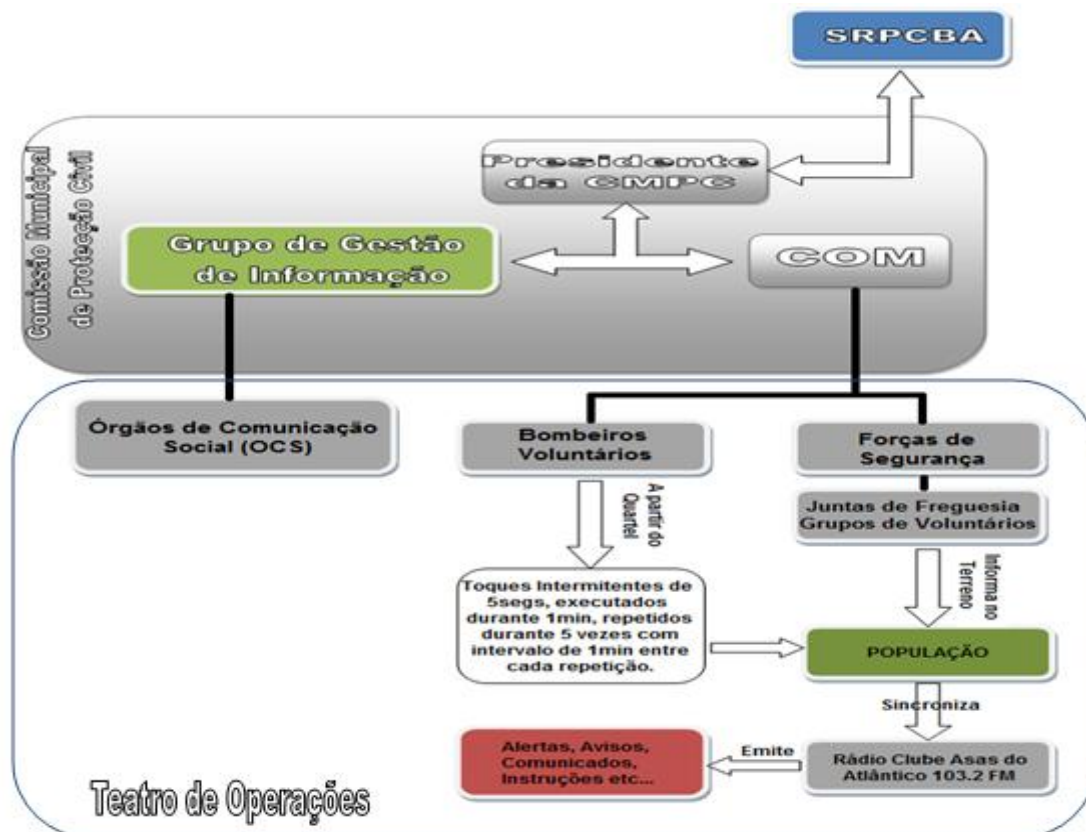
SRPCBA

Comissão Municipal de Protecção Civil

Presidente da CMPC

Grupo de Gestão de Informação

COM

Órgãos de Comunicação Social (OCS)

Bombeiros Voluntários

Forças de Segurança

Juntas de Freguesia Grupos de Voluntários

A partir do Quartel

Informa no Terreno

Toques Intermitentes de 5segs, executados durante 1min, repetidos durante 5 vezes com intervalo de 1min entre cada repetição.

POPULAÇÃO

Sincroniza

Alertas, Avisos, Comunicados, Instruções etc...

Emite

Rádio Clube Asas do Atlântico 103.2 FM

Teatro de Operações